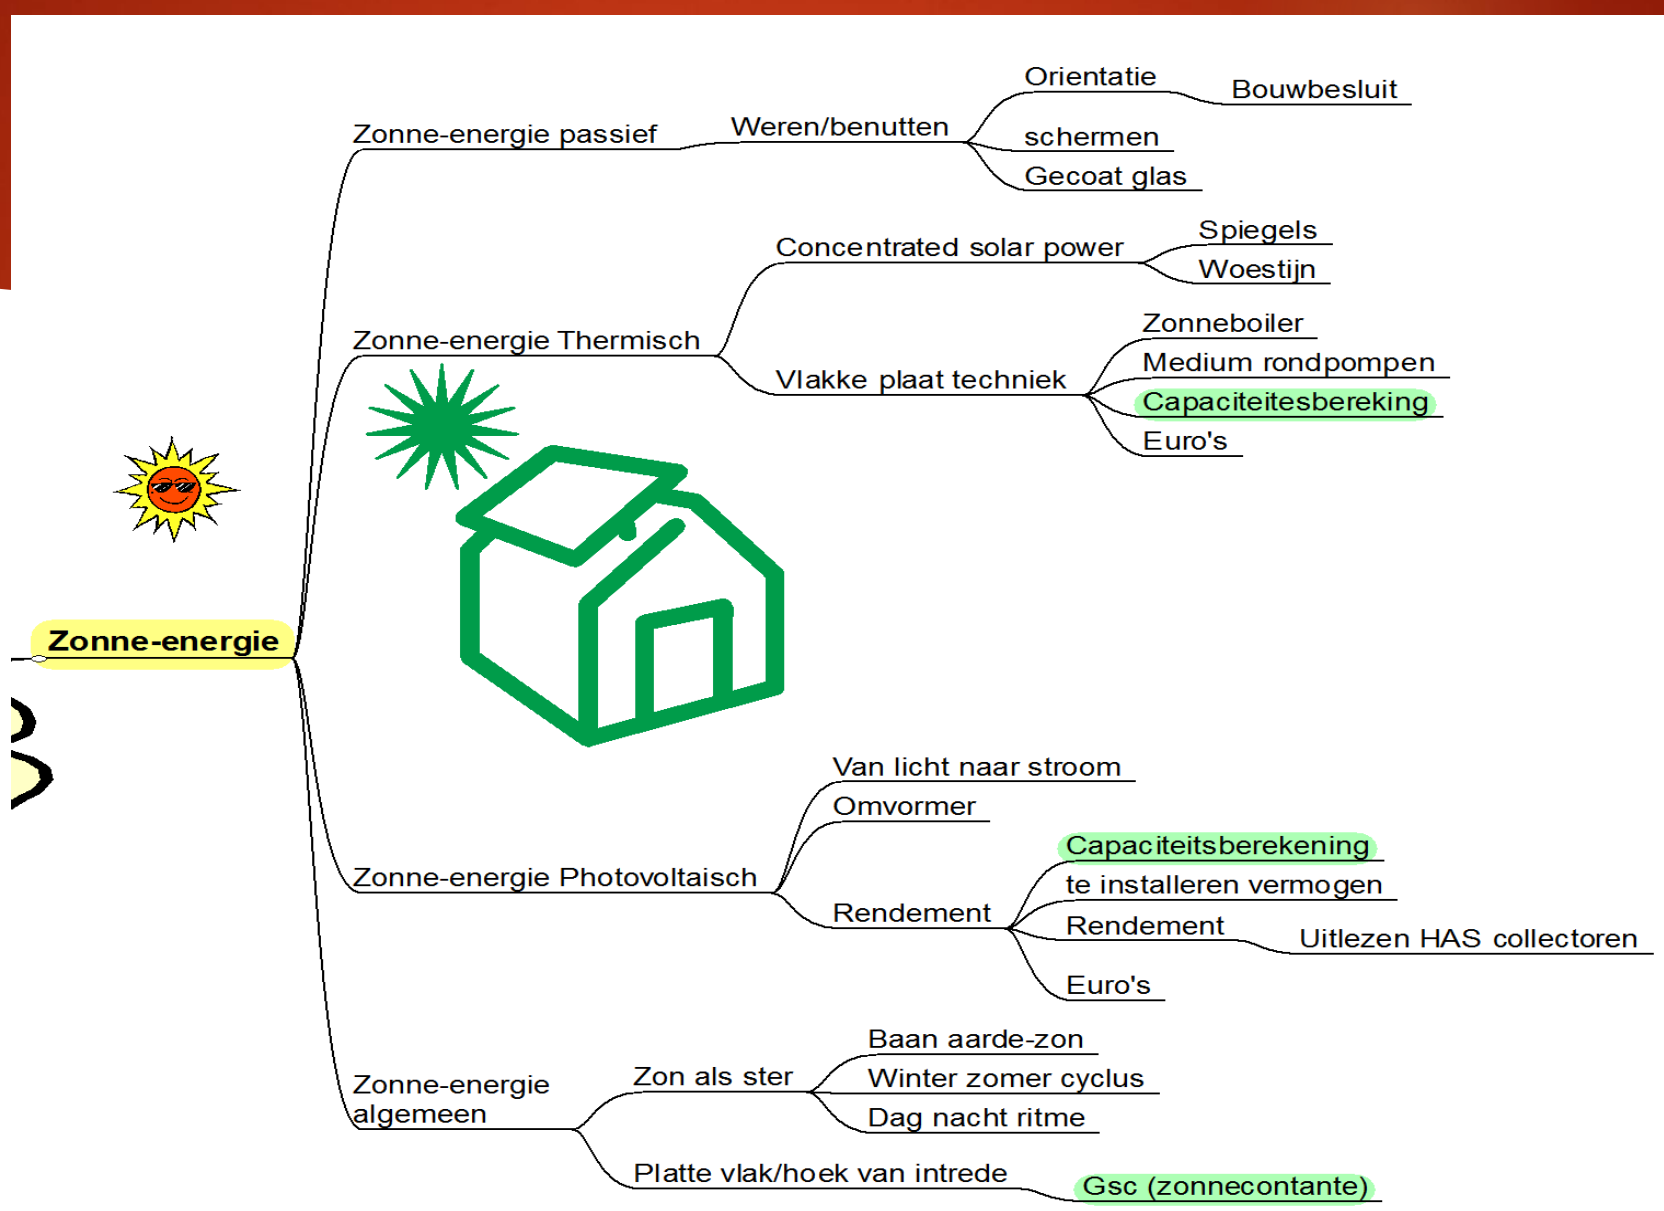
Zonne-energie

Zonne-energie passief
Weren/benutten
Orientatie
Bouwbesluit
schermen
Gecoat glas

Zonne-energie Thermisch
Concentrated solar power
Spiegels
Woestijn
Vlakke plaat techniek
Zonneboiler
Medium rondpompen
Capaciteitesbereking
Euro's

Zonne-energie Photovoltaisch
Van licht naar stroom
Omvormer
Rendement
Capaciteitsberekening
te installeren vermogen
Rendement
Uitlezen HAS collectoren
Euro's

Zonne-energie algemeen
Zon als ster
Baan aarde-zon
Winter zomer cyclus
Dag nacht ritme
Platte vlak/hoek van intrede
Gsc (zonnecontante)